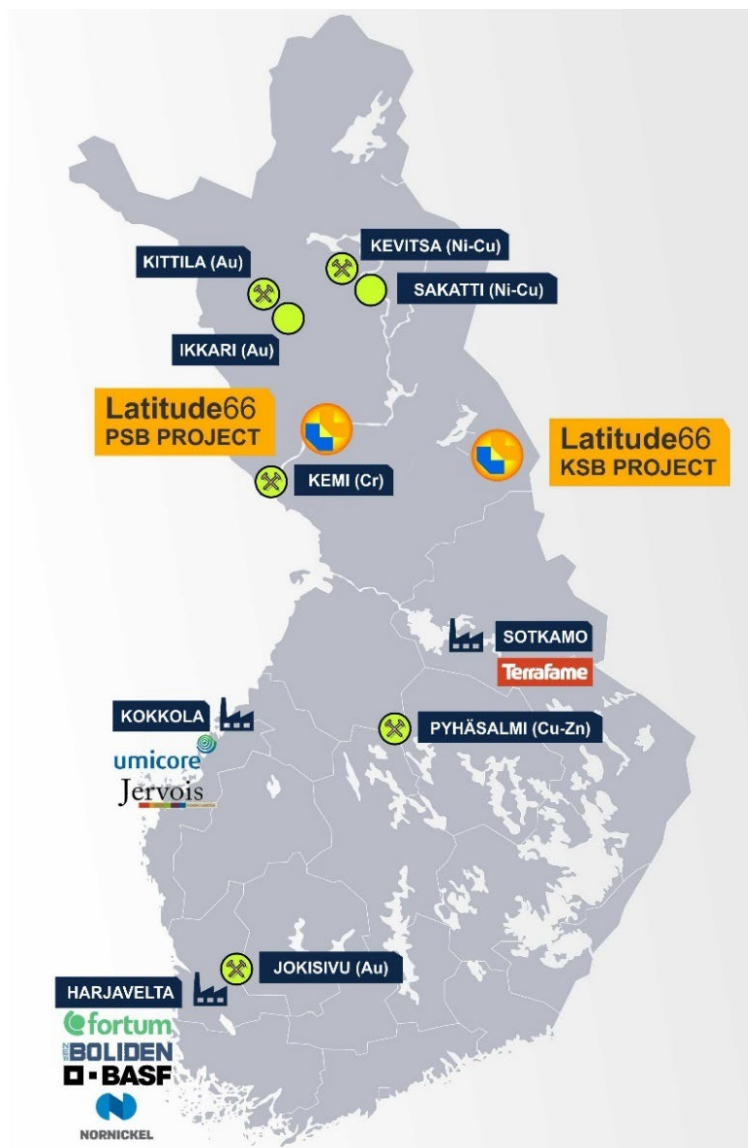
KEVITSA (Ni-Cu)

KITTILA (Au)

SAKATTI (Ni-Cu)

IKKARI (Au)

Latitude66
PSB PROJECT

Latitude66
KSB PROJECT

KEMI (Cr)

SOTKAMO

Terrafame

KOKKOLA

umicore

Jervois

PYHÄSALMI (Cu-Zn)

JOKISIVU (Au)

HARJAVELTA

fortum

BOLIDEN

BASF

NORNICKEL